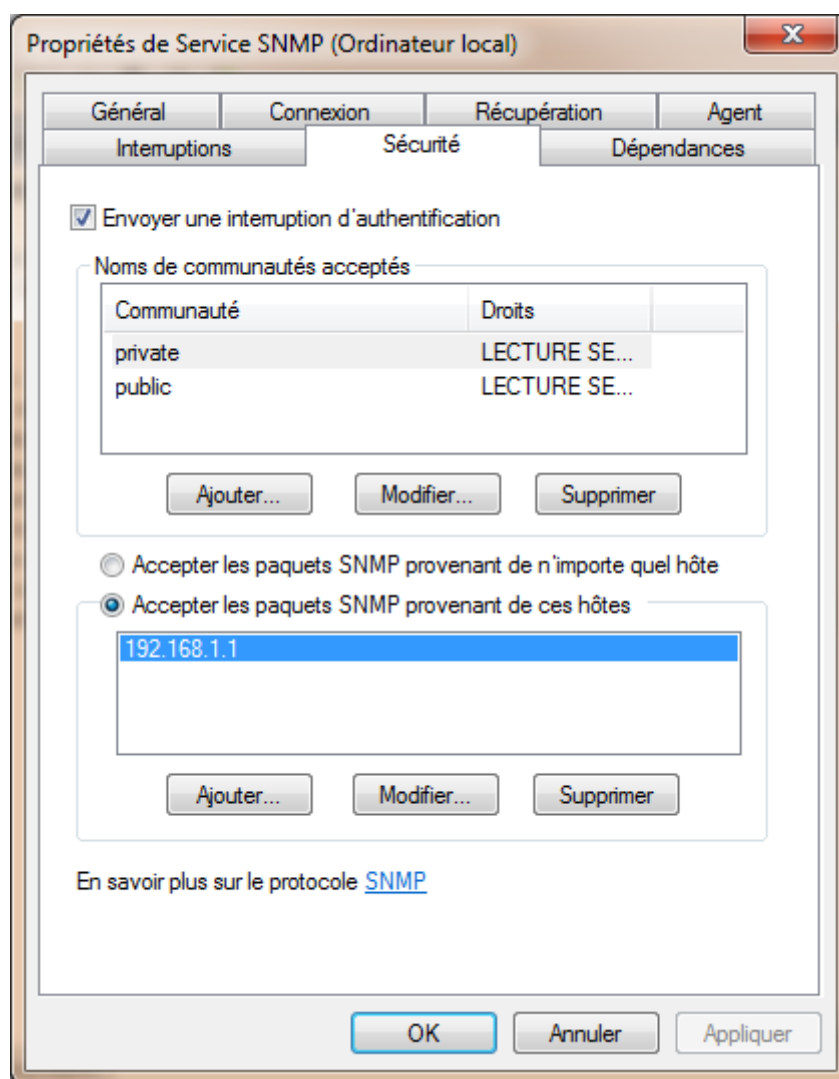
Propriétés de Service SNMP (Ordinateur local)

Général | Connexion | Récupération | Agent
Interruptions | Sécurité | Dépendances

Envoyer une interruption d'authentification

Noms de communautés acceptés

| Communauté | Droits |
|---|---|
| private | LECTURE SE... |
| public | LECTURE SE... |

Ajouter... Modifier... Supprimer

Accepter les paquets SNMP provenant de n'importe quel hôte

Accepter les paquets SNMP provenant de ces hôtes

192.168.1.1

Ajouter... Modifier... Supprimer

En savoir plus sur le protocole SNMP

OK Annuler Appliquer